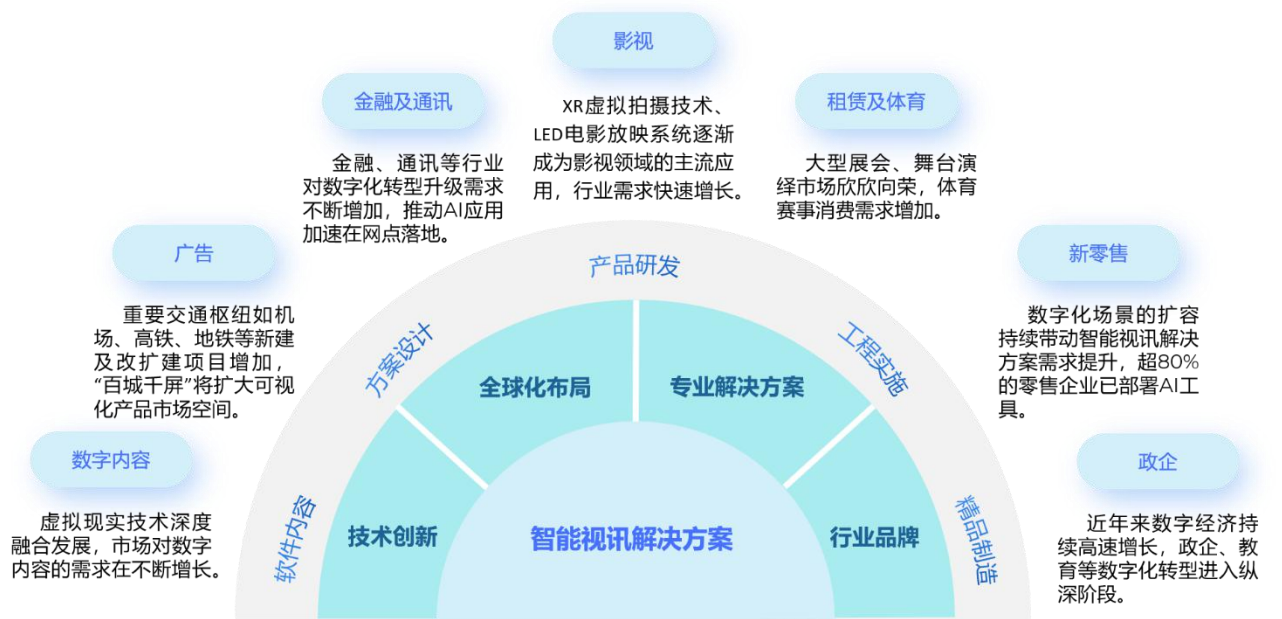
影视

XR虚拟拍摄技术、LED电影放映系统逐渐成为影视领域的主流应用，行业需求快速增长。

金融及通讯

金融、通讯等行业对数字化转型升级需求不断增加，推动AI应用加速在网点落地。

租赁及体育

大型展会、舞台演绎市场欣欣向荣，体育赛事消费需求增加。

广告

重要交通枢纽如机场、高铁、地铁等新建及改扩建项目增加，“百城千屏”将扩大可视化产品市场空间。

新零售

数字化场景的扩容持续带动智能视讯解决方案需求提升，超80%的零售企业已部署AI工具。

数字内容

虚拟现实技术深度融合发展，市场对数字内容的需求在不断增长。

政企

近年来数字经济持续高速增长，政企、教育等数字化转型进入纵深阶段。

产品研发

方案设计

工程实施

软件内容

精品制造

全球化布局

专业解决方案

技术创新

行业品牌

智能视讯解决方案